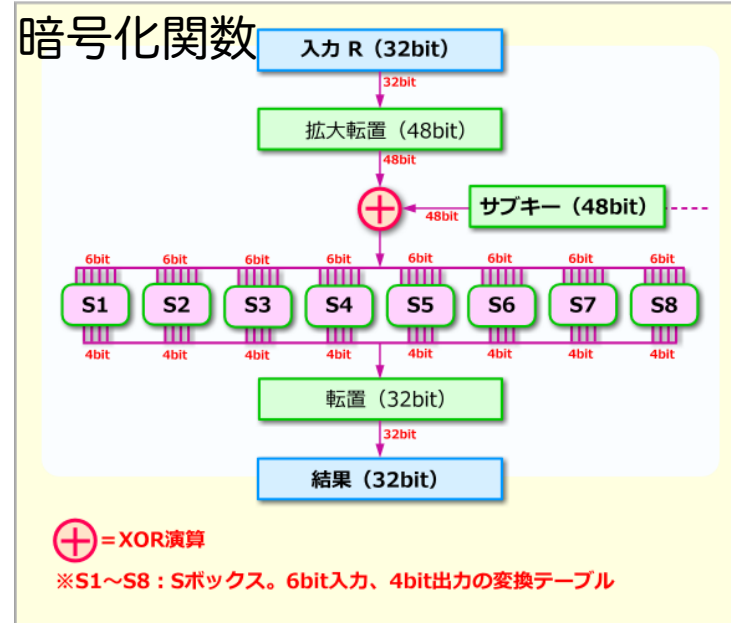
暗号化関数

入力 R（32bit）

32bit

拡大転置（48bit）

48bit

サブキー（48bit）

48bit

6bit 6bit 6bit 6bit 6bit 6bit 6bit 6bit

S1 S2 S3 S4 S5 S6 S7 S8

4bit 4bit 4bit 4bit 4bit 4bit 4bit 4bit

転置（32bit）

32bit

結果（32bit）

=XOR演算

※S1～S8：Sボックス。6bit入力、4bit出力の変換テーブル